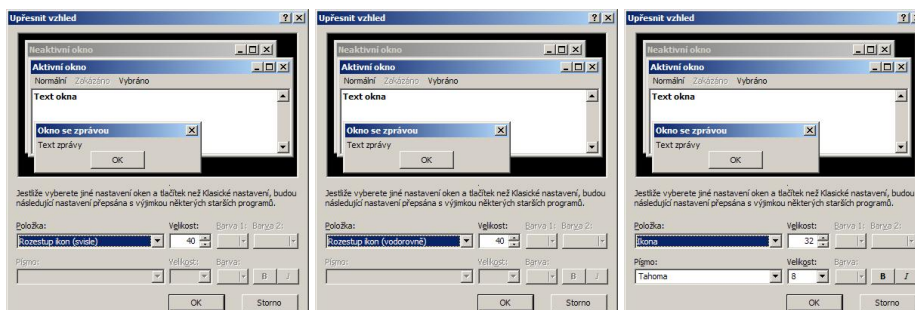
Upřesnit vzhled ? X

Neaktivní okno
Aktivní okno
Normální Zakázáno Vybráno
Text okna

Okno se zprávou X
Text zprávy
OK

Jestliže vyberete jiné nastavení oken a tlačítek než Klasické nastavení, budou následující nastavení přepsána s výjimkou některých starších programů.

Položka: Velikost: Barva 1: Barva 2:
Rozestup ikon (svisle) 40
Písmo: Velikost: Barva:
B I
OK Storno

Upřesnit vzhled ? X

Neaktivní okno
Aktivní okno
Normální Zakázáno Vybráno
Text okna

Okno se zprávou X
Text zprávy
OK

Jestliže vyberete jiné nastavení oken a tlačítek než Klasické nastavení, budou následující nastavení přepsána s výjimkou některých starších programů.

Položka: Velikost: Barva 1: Barva 2:
Rozestup ikon (vodorovně) 40
Písmo: Velikost: Barva:
B I
OK Storno

Upřesnit vzhled ? X

Neaktivní okno
Aktivní okno
Normální Zakázáno Vybráno
Text okna

Okno se zprávou X
Text zprávy
OK

Jestliže vyberete jiné nastavení oken a tlačítek než Klasické nastavení, budou následující nastavení přepsána s výjimkou některých starších programů.

Položka: Velikost: Barva 1: Barva 2:
Ikona 32
Písmo: Velikost: Barva:
Tahoma 8 B I
OK Storno